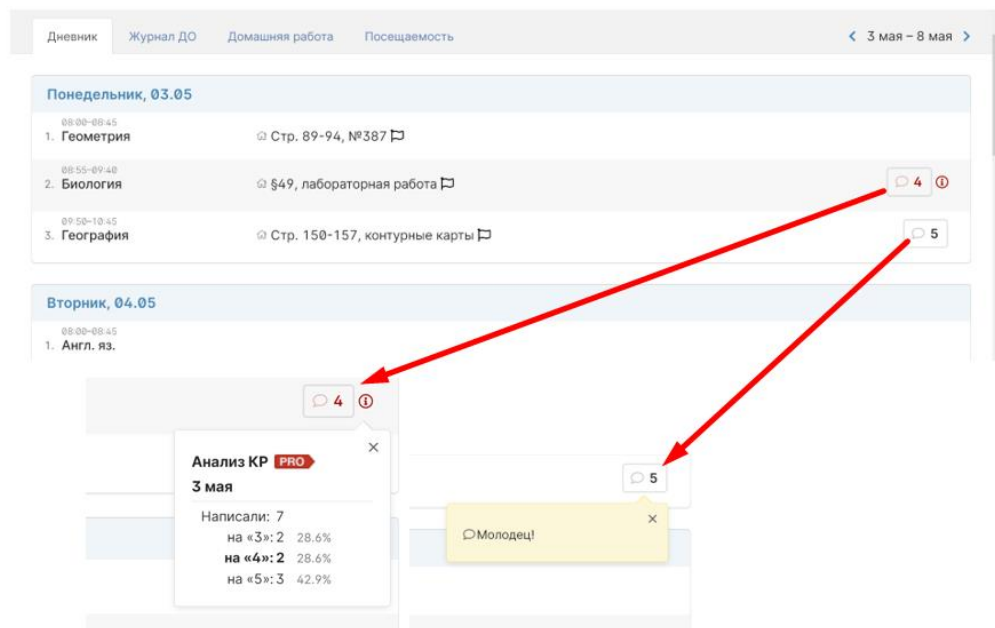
Дневник Журнал ДО Домашняя работа Посещаемость ‹ 3 мая – 8 мая ›

Понедельник, 03.05

08:00–08:45
1. Геометрия Стр. 89-94, №387

08:55–09:40
2. Биология §49, лабораторная работа 4 ⓘ

09:50–10:45
3. География Стр. 150-157, контурные карты 5

Вторник, 04.05

08:00–08:45
1. Англ. яз.

4 ⓘ

×
Анализ КР PRO
3 мая

Написали: 7
на «3»: 2 28.6%
на «4»: 2 28.6%
на «5»: 3 42.9%

5

×
Молодец!